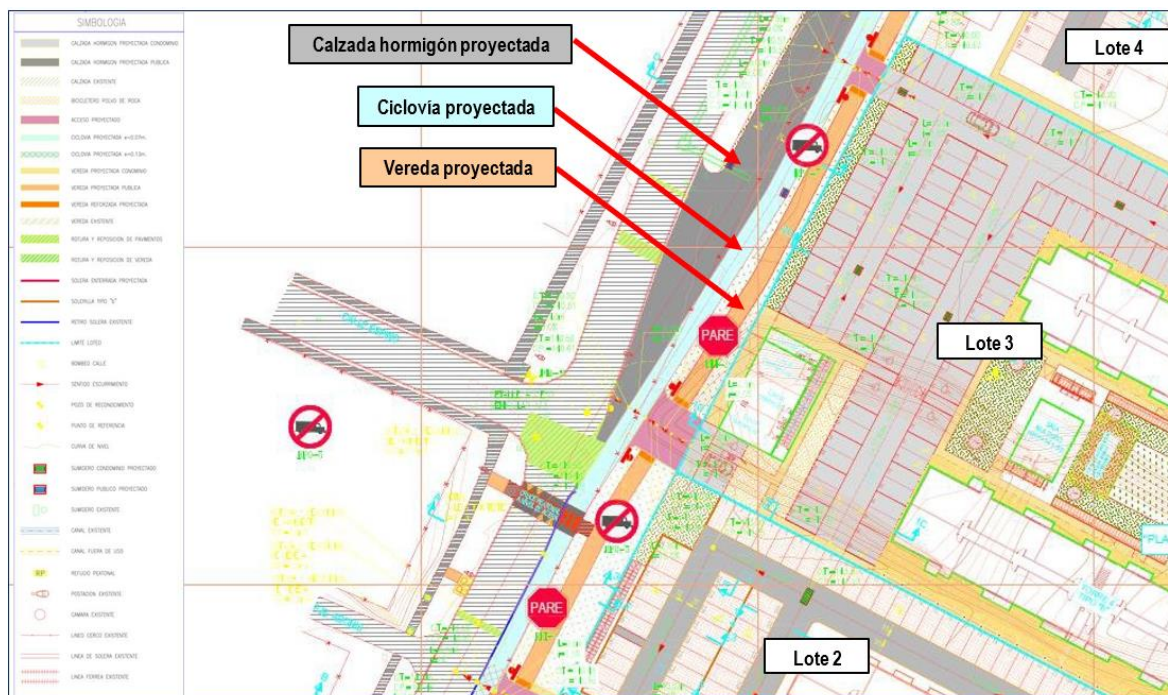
SIMBOLOGIA

CALZADA HORMIGON PROYECTADA CONDOMINIO
CALZADA HORMIGON PROYECTADA PUBLICA
CALZADA EXISTENTE
BICICLETERO POLLO DE ROCA
ACCESO PROYECTADO
CICLOVIA PROYECTADA e=0.07m.
CICLOVIA PROYECTADA e=0.10m.
VEREDA PROYECTADA CONDOMINIO
VEREDA PROYECTADA PUBLICA
VEREDA REFORZADA PROYECTADA
VEREDA EXISTENTE
ROTURA Y REPOSICION DE PAVIMENTOS
ROTURA Y REPOSICION DE VEREDA
SOLERA ENTERRADA PROYECTADA
SOLERILLA TIPO "C"
RETIRO SOLERA EXISTENTE
LIMITE LOTEO
NOMBRE CALLE
SENTIDO ESCURRIMIENTO
POZO DE RECONOCIMIENTO
PUNTO DE REFERENCIA
CURVA DE NIVEL
SUMIDERO CONDOMINIO PROYECTADO
SUMIDERO PUBLICO PROYECTADO
SUMIDERO EXISTENTE
CANAL EXISTENTE
CANAL FUERA DE USO
RP REFUGIO PEATONAL
POSTACION EXISTENTE
CAMARA EXISTENTE
LINEA CERCO EXISTENTE
LINEA DE SOLERA EXISTENTE
LINEA FERREA EXISTENTE

Calzada hormigón proyectada

Ciclovía proyectada

Vereda proyectada

Lote 4

Lote 3

Lote 2

PARE

PARE